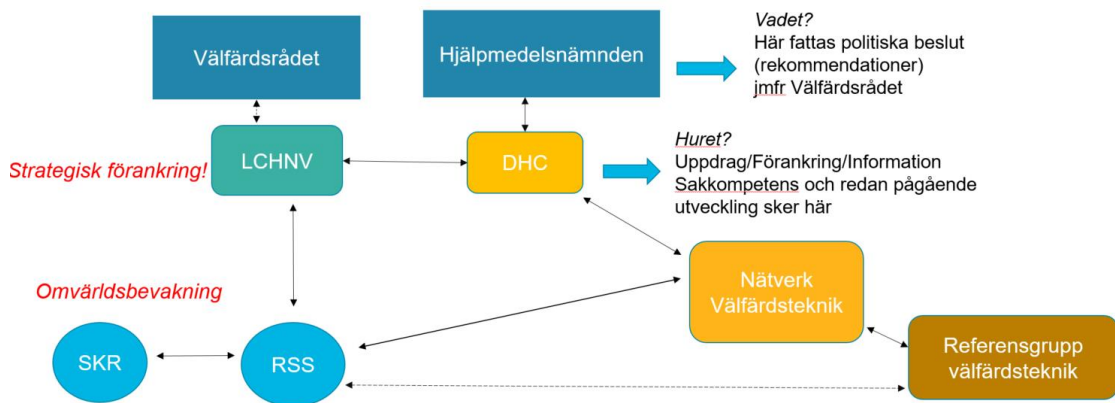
Välfärdsrådet

Hjälpmedelsnämnden

Vadet?
Här fattas politiska beslut (rekommendationer)
jmfr Välfärdsrådet

Strategisk förankring!

LCHNV

DHC

Huret?
Uppdrag/Förankring/Information
Sakkompetens och redan pågående utveckling sker här

Nätverk Välfärdsteknik

Omvärldsbevakning

SKR

RSS

Referensgrupp välfärdsteknik